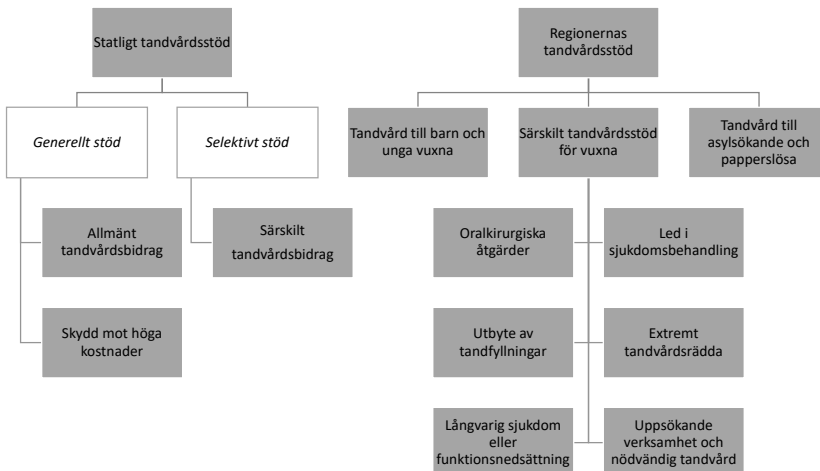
Statligt tandvårdsstöd

Generellt stöd

Selektivt stöd

Allmänt tandvårdsbidrag

Skydd mot höga kostnader

Särskilt tandvårdsbidrag

Regionernas tandvårdsstöd

Tandvård till barn och unga vuxna

Särskilt tandvårdsstöd för vuxna

Tandvård till asylsökande och papperslösa

Oralkirurgiska åtgärder

Led i sjukdomsbehandling

Utbyte av tandfyllningar

Extremt tandvårdsrädda

Långvarig sjukdom eller funktionsnedsättning

Uppsökande verksamhet och nödvändig tandvård